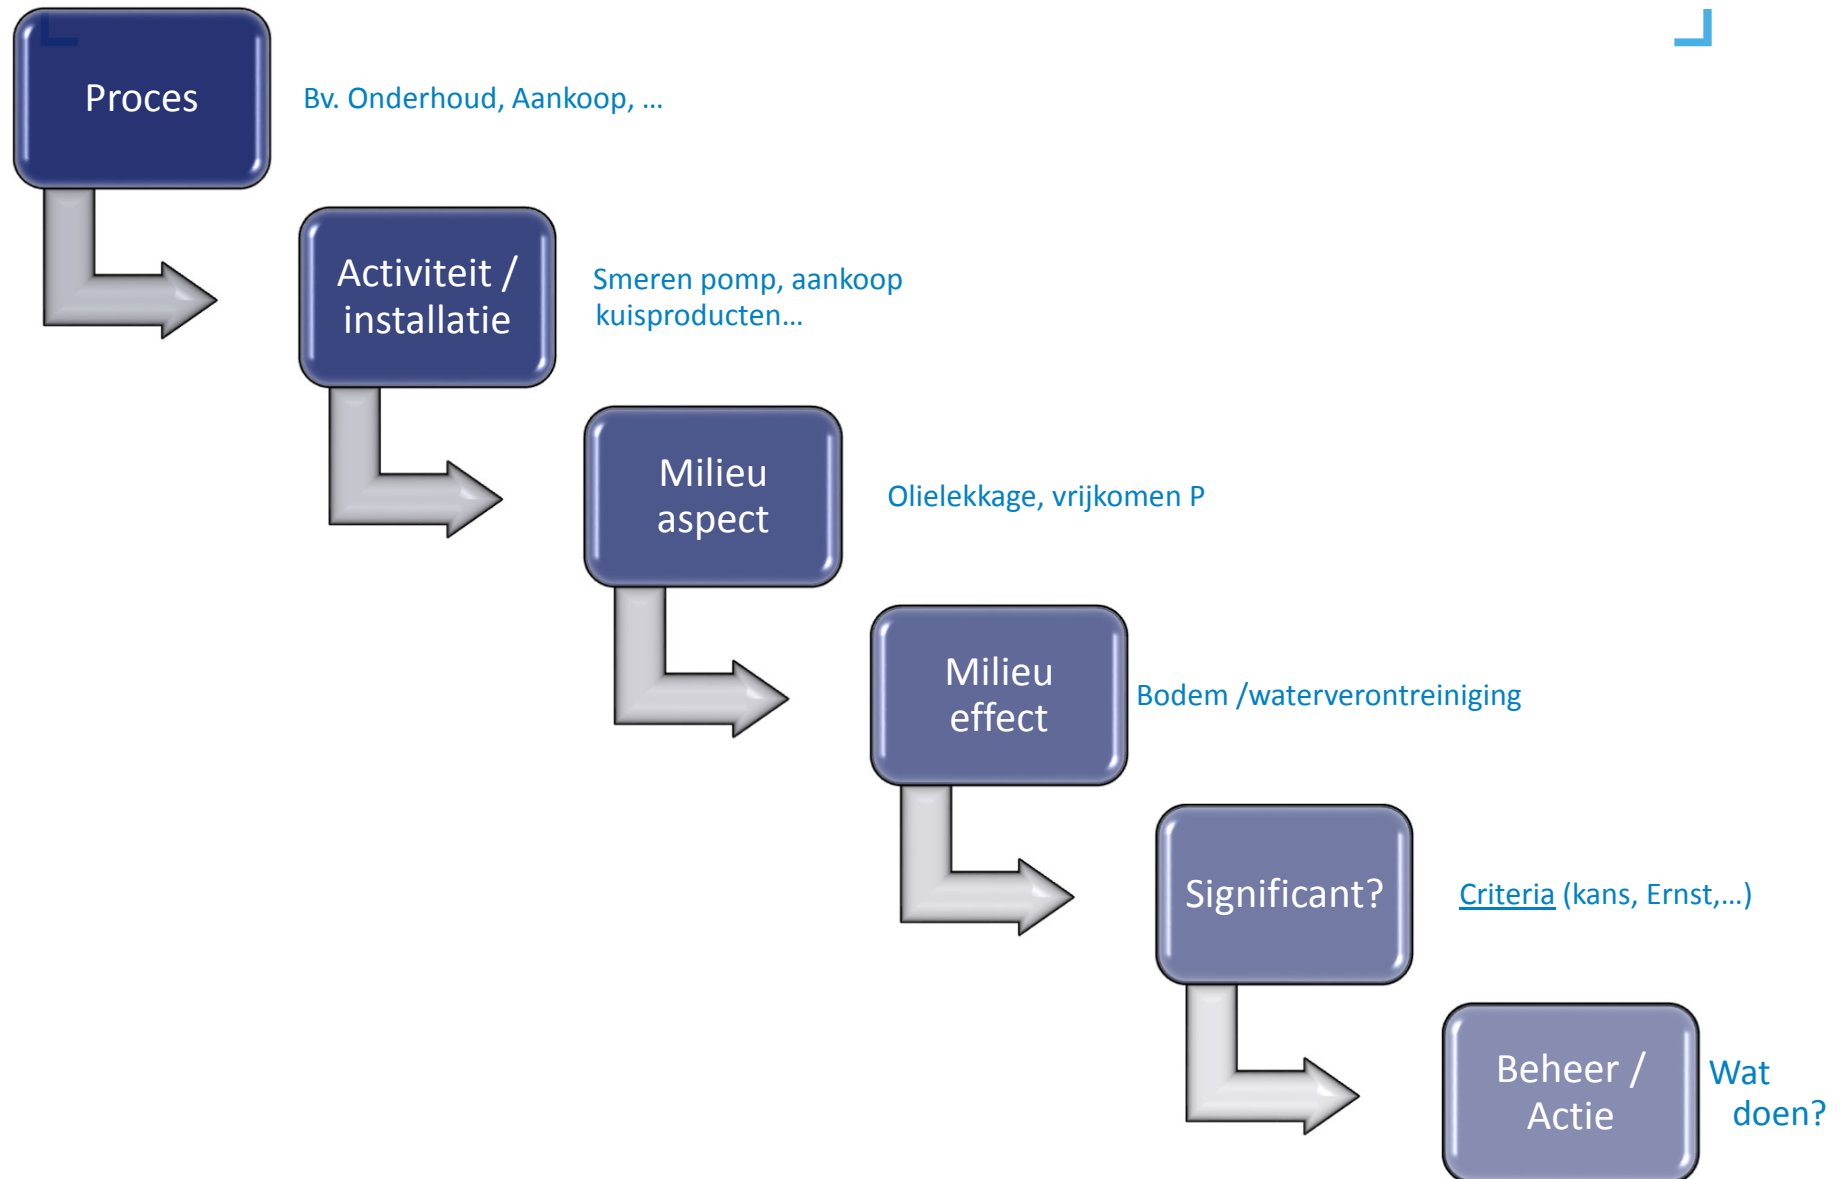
Proces

Bv. Onderhoud, Aankoop, …

Activiteit / installatie

Smeren pomp, aankoop kuisproducten…

Milieu aspect

Olielekkage, vrijkomen P

Milieu effect

Bodem /waterverontreiniging

Significant?

Criteria (kans, Ernst,…)

Beheer / Actie

Wat doen?